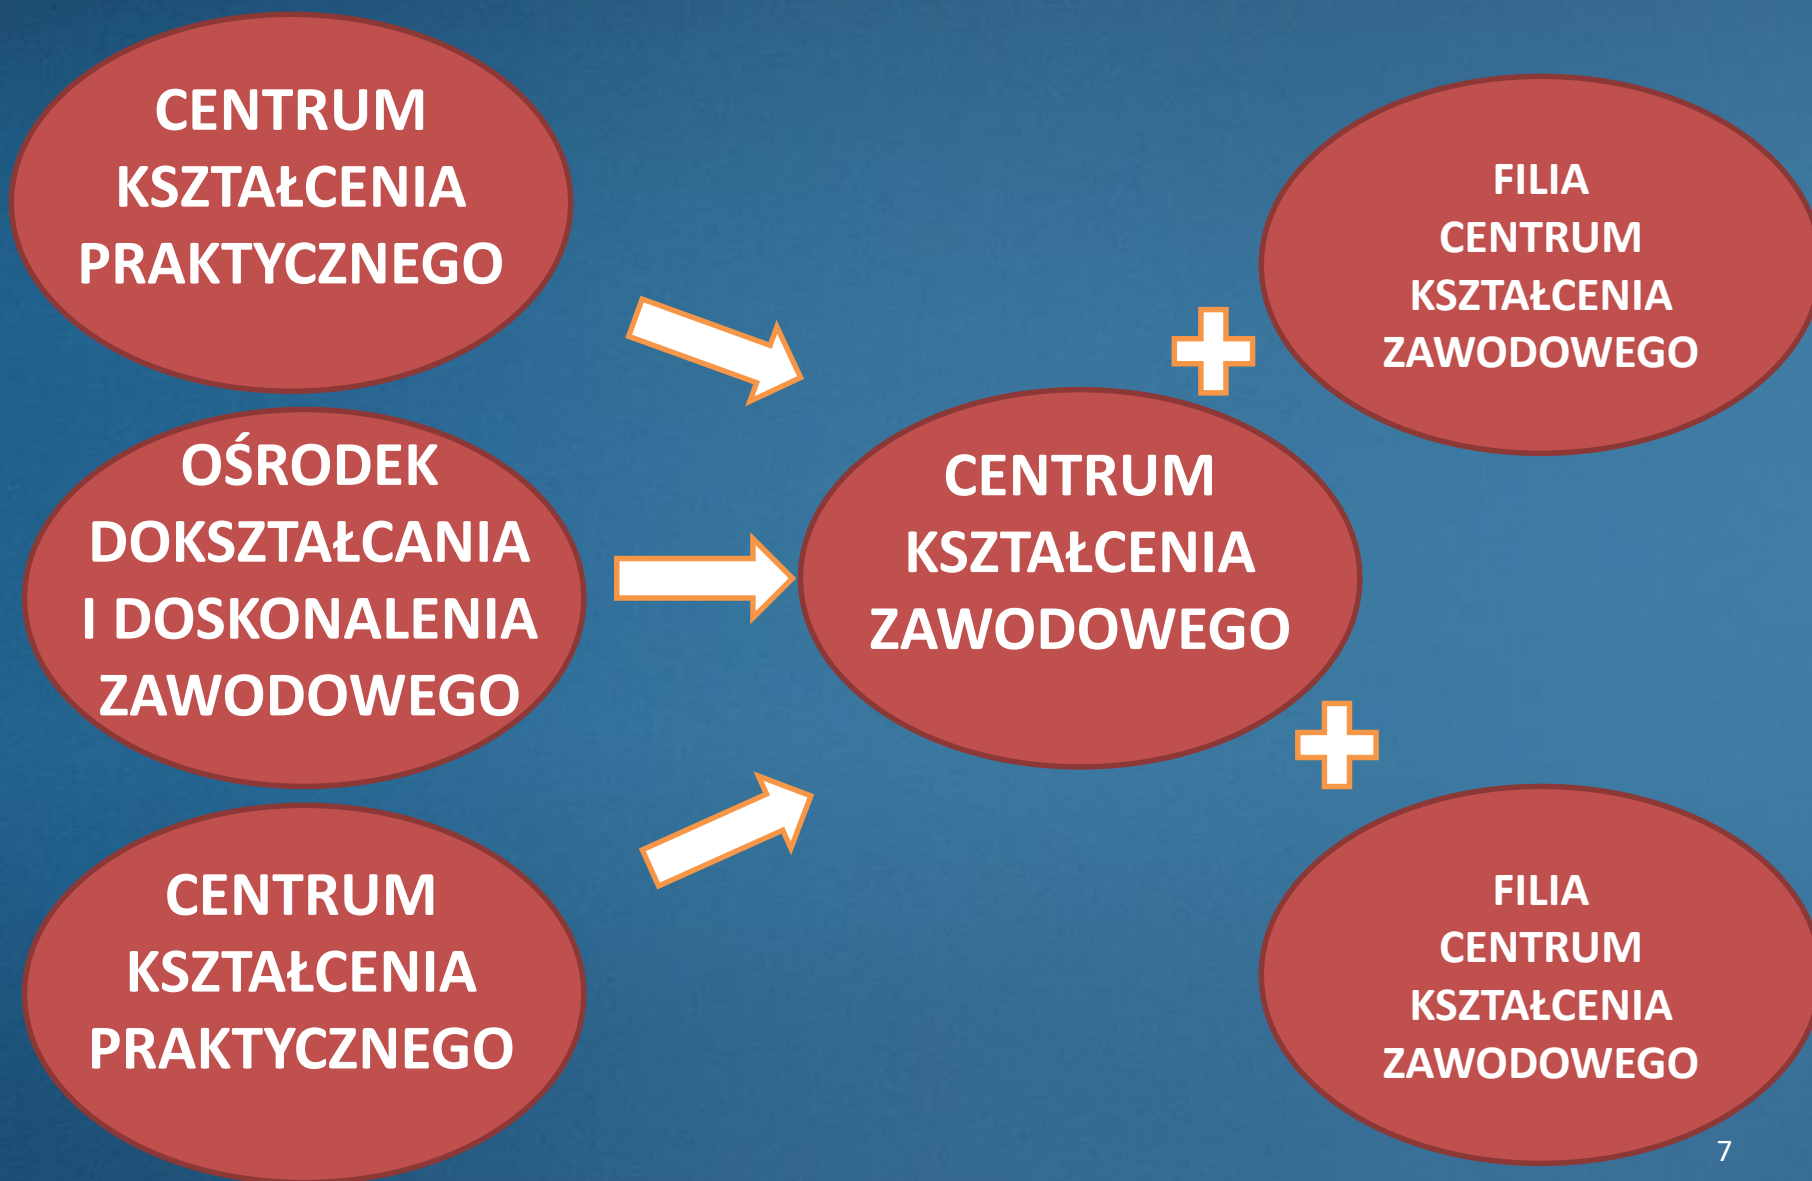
CENTRUM KSZTAŁCENIA PRAKTYCZNEGO

OŚRODEK DOKSZTAŁCANIA I DOSKONALENIA ZAWODOWEGO

CENTRUM KSZTAŁCENIA PRAKTYCZNEGO

CENTRUM KSZTAŁCENIA ZAWODOWEGO

FILIA CENTRUM KSZTAŁCENIA ZAWODOWEGO

FILIA CENTRUM KSZTAŁCENIA ZAWODOWEGO

7